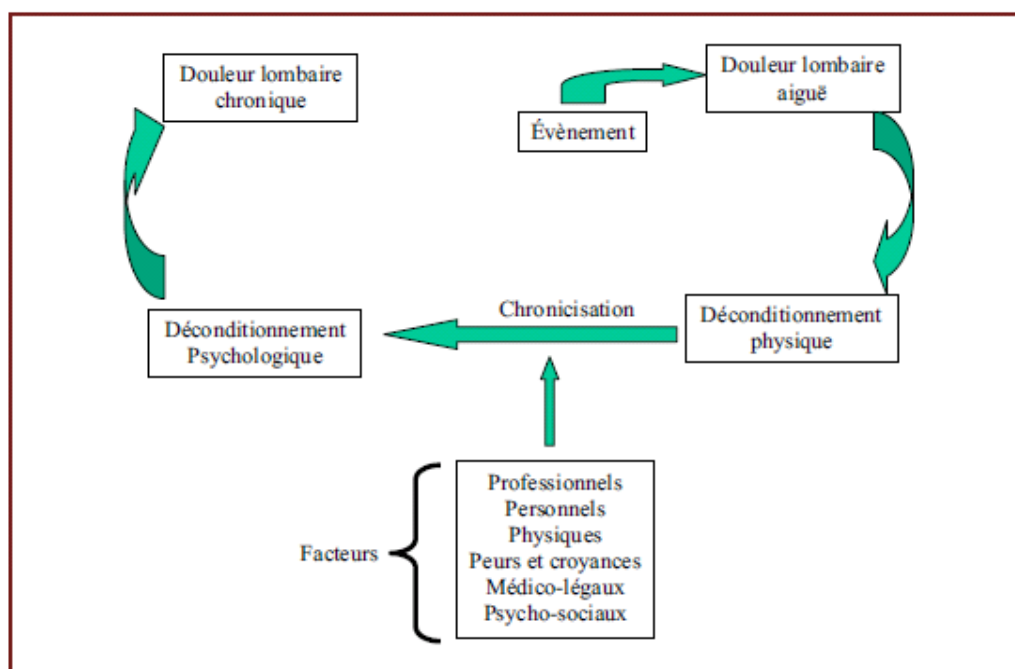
Douleur lombaire chronique

Évènement

Douleur lombaire aiguë

Chronicisation

Déconditionnement Psychologique

Déconditionnement physique

Facteurs

Professionnels
Personnels
Physiques
Peurs et croyances
Médico-légaux
Psycho-sociaux